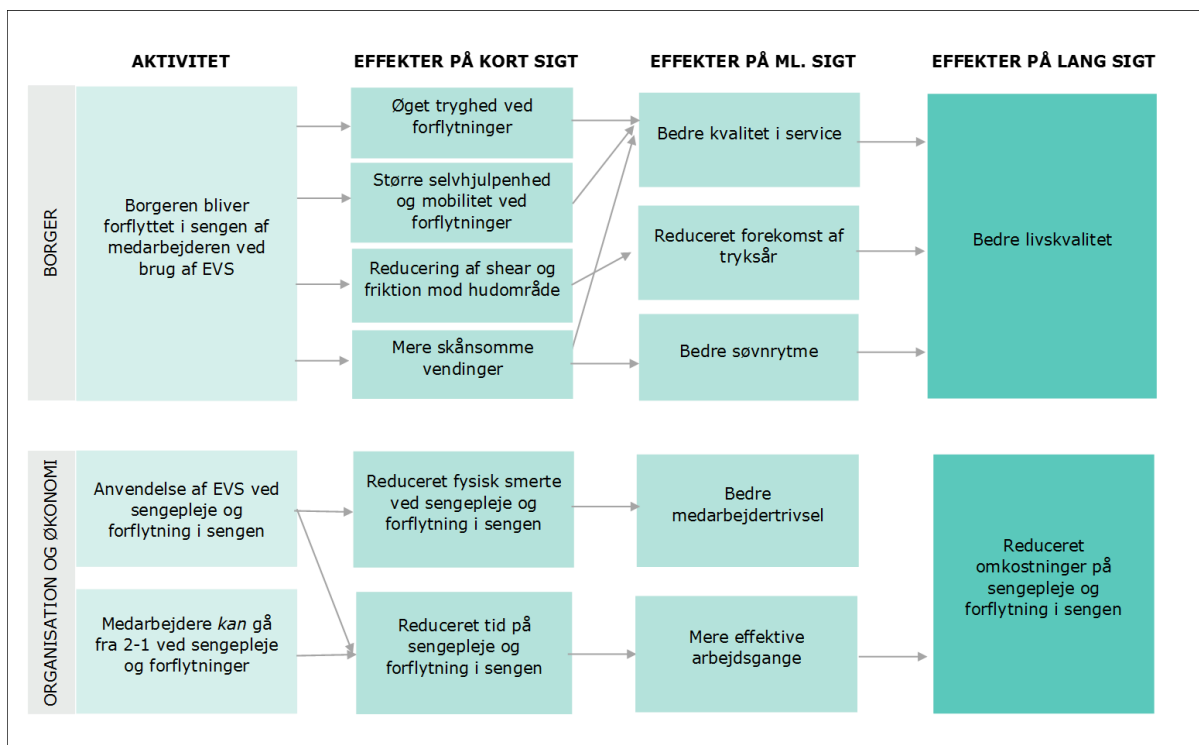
AKTIVITET

EFFEKTER PÅ KORT SIGT

EFFEKTER PÅ ML. SIGT

EFFEKTER PÅ LANG SIGT

BORGER

Borgeren bliver forflyttet i sengen af medarbejderen ved brug af EVS

Øget tryghed ved forflytninger

Større selvhjulpenhed og mobilitet ved forflytninger

Reducering af shear og friktion mod hudområde

Mere skånsomme vendinger

Bedre kvalitet i service

Reduceret forekomst af tryksår

Bedre søvnrytme

Bedre livskvalitet

ORGANISATION OG ØKONOMI

Anvendelse af EVS ved sengepleje og forflytning i sengen

Medarbejdere *kan* gå fra 2-1 ved sengepleje og forflytninger

Reduceret fysisk smerte ved sengepleje og forflytning i sengen

Reduceret tid på sengepleje og forflytning i sengen

Bedre medarbejdertrivsel

Mere effektive arbejdsgange

Reduceret omkostninger på sengepleje og forflytning i sengen